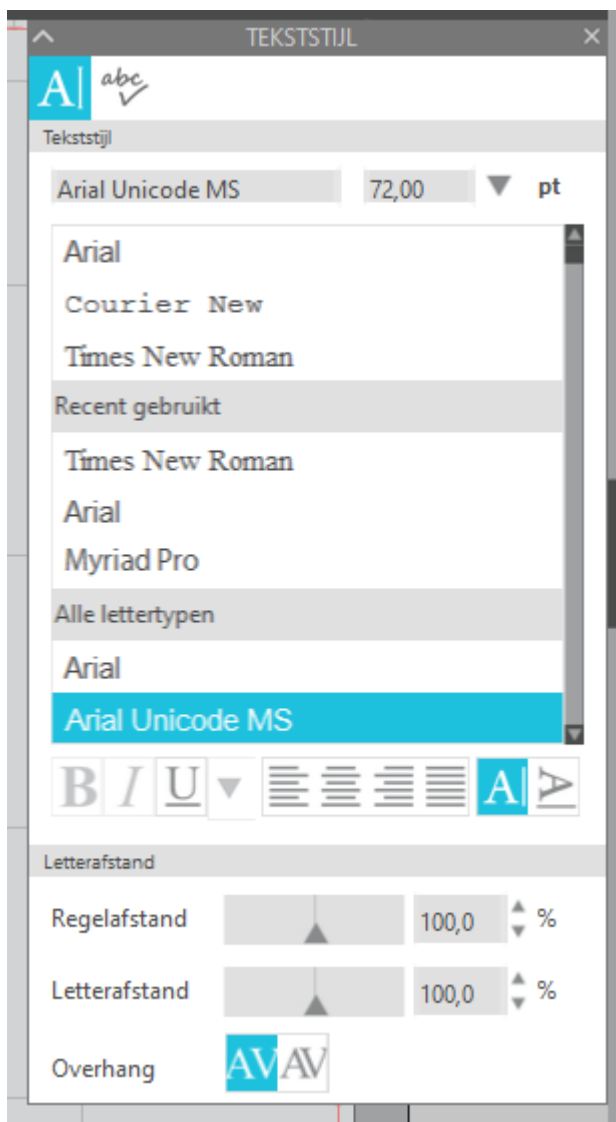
TEKSTSTIJL

A| abc

Tekststijl

Arial Unicode MS 72,00 pt

Arial
Courier New
Times New Roman

Recent gebruikt

Times New Roman
Arial
Myriad Pro

Alle lettertypen

Arial
Arial Unicode MS

B I U A|

Letterafstand

Regelafstand 100,0 %

Letterafstand 100,0 %

Overhang AV AV